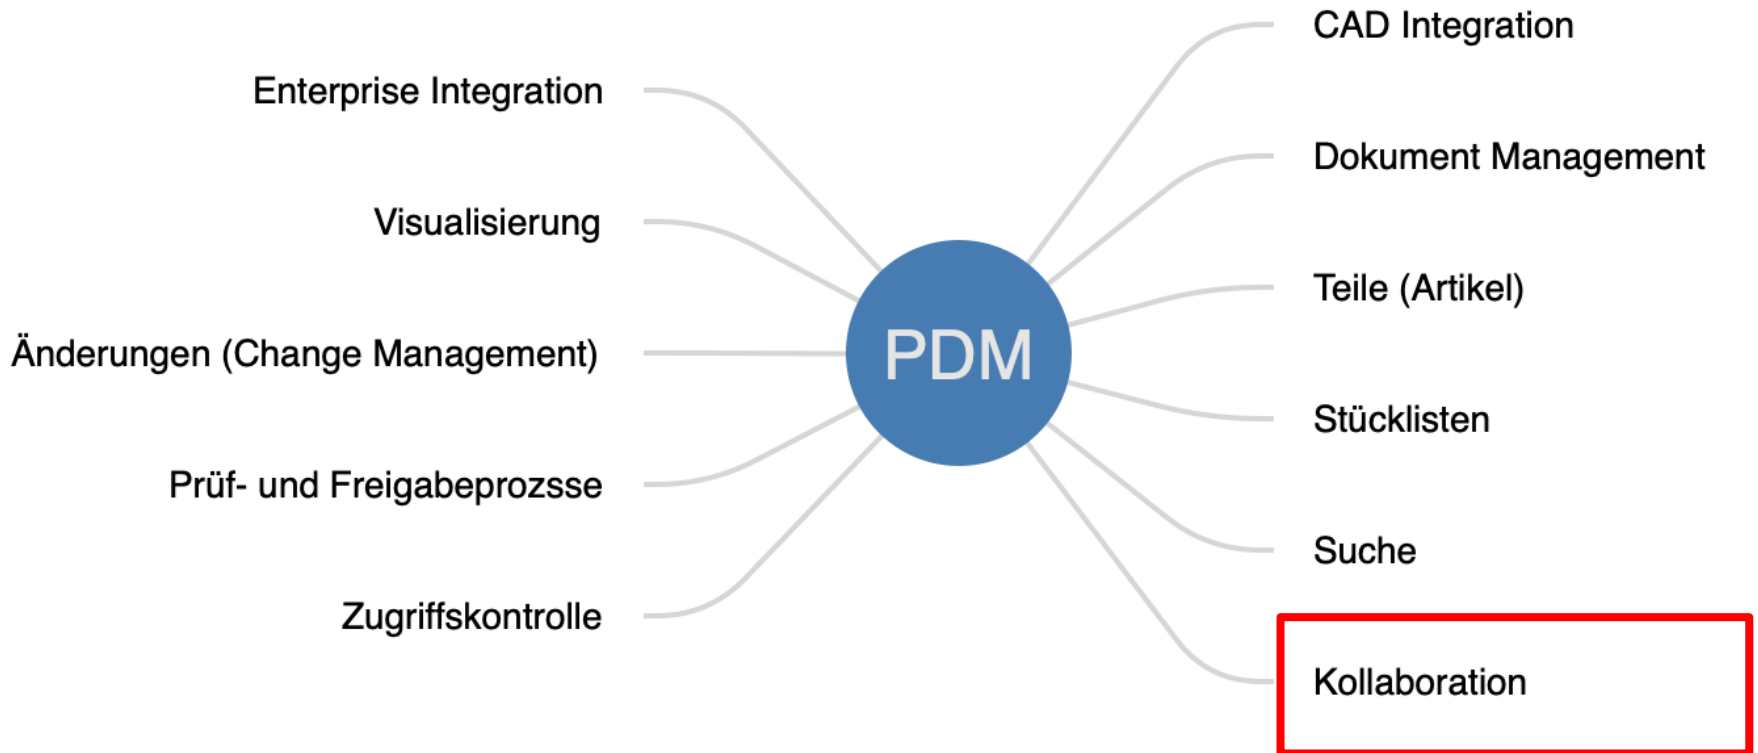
CAD Integration

Enterprise Integration

Dokument Management

Visualisierung

Teile (Artikel)

Änderungen (Change Management)

PDM

Stücklisten

Prüf- und Freigabeprozsse

Suche

Zugriffskontrolle

Kollaboration